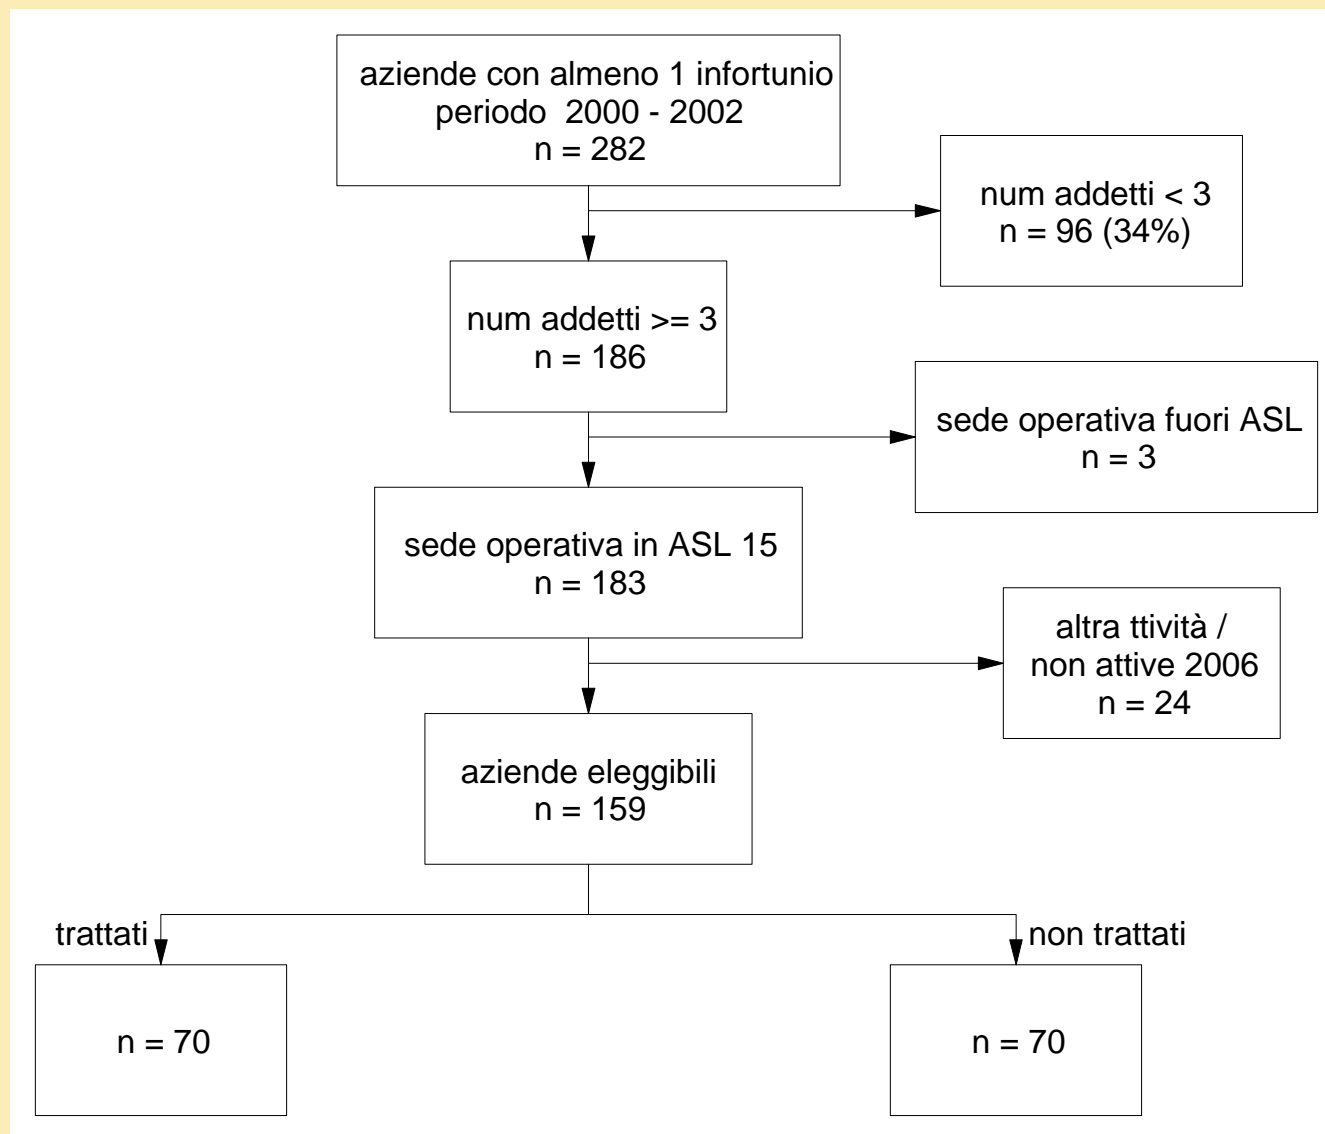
aziende con almeno 1 infortunio
periodo 2000 - 2002
n = 282

num addetti < 3
n = 96 (34%)

num addetti >= 3
n = 186

sede operativa fuori ASL
n = 3

sede operativa in ASL 15
n = 183

altra ttività /
non attive 2006
n = 24

aziende eleggibili
n = 159

trattati

n = 70

non trattati

n = 70